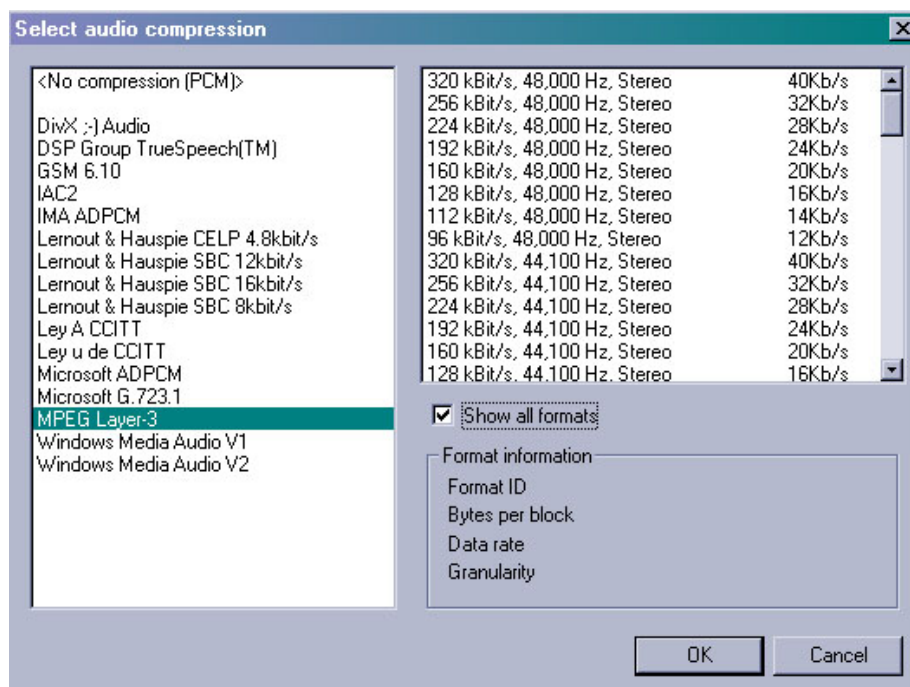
Select audio compression

<No compression (PCM)>

DivX ;-) Audio
DSP Group TrueSpeech(TM)
GSM 6.10
IAC2
IMA ADPCM
Lernout & Hauspie CELP 4.8kbit/s
Lernout & Hauspie SBC 12kbit/s
Lernout & Hauspie SBC 16kbit/s
Lernout & Hauspie SBC 8kbit/s
Ley A CCITT
Ley u de CCITT
Microsoft ADPCM
Microsoft G.723.1
MPEG Layer-3
Windows Media Audio V1
Windows Media Audio V2

| | |
|---|---|
| 320 kBit/s, 48,000 Hz, Stereo | 40Kb/s |
| 256 kBit/s, 48,000 Hz, Stereo | 32Kb/s |
| 224 kBit/s, 48,000 Hz, Stereo | 28Kb/s |
| 192 kBit/s, 48,000 Hz, Stereo | 24Kb/s |
| 160 kBit/s, 48,000 Hz, Stereo | 20Kb/s |
| 128 kBit/s, 48,000 Hz, Stereo | 16Kb/s |
| 112 kBit/s, 48,000 Hz, Stereo | 14Kb/s |
| 96 kBit/s, 48,000 Hz, Stereo | 12Kb/s |
| 320 kBit/s, 44,100 Hz, Stereo | 40Kb/s |
| 256 kBit/s, 44,100 Hz, Stereo | 32Kb/s |
| 224 kBit/s, 44,100 Hz, Stereo | 28Kb/s |
| 192 kBit/s, 44,100 Hz, Stereo | 24Kb/s |
| 160 kBit/s, 44,100 Hz, Stereo | 20Kb/s |
| 128 kBit/s, 44,100 Hz, Stereo | 16Kb/s |

Show all formats

Format information
Format ID
Bytes per block
Data rate
Granularity

OK
Cancel